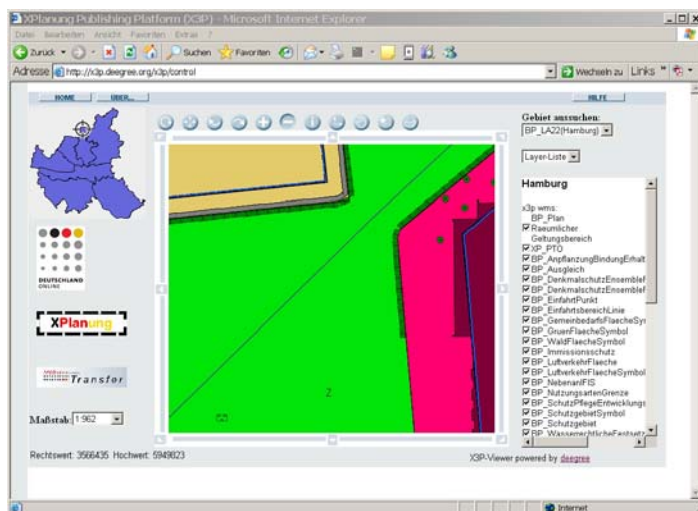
XPlanung Publishing Platform (X3P) - Microsoft Internet Explorer

Datei Bearbeiten Ansicht Favoriten Extras ?

Zurück Suchen Favoriten

Adresse http://x3p.deegree.org/x3p/control

Wechseln zu Links

HOME ÜBER... HILFE

Gebiet aussuchen:
BP_LA22(Hamburg)

Layer-Liste

Hamburg

x3p wms:
BP_Plan
Raeumlicher Geltungsbereich
XP_PTO
BP_AnpflanzungBindungErhalt
BP_Ausgleich
BP_DenkmalschutzEnsemble
BP_DenkmalschutzEnsemble
BP_EinfahrtPunkt
BP_EinfahrtsbereichLinie
BP_GemeinbedarfsFlaecheSy
BP_GruenFlaecheSymbol
BP_WaldFlaecheSymbol
BP_Immissionsschutz
BP_LuftverkehrFlaeche
BP_LuftverkehrFlaecheSymbol
BP_NebenanlFlS
BP_NutzungsartenGrenze
BP_SchutzPflegeEntwicklungs
BP_SchutzgebietSymbol
BP_Schutzgebiet
BP_WasserrechtlicheFestsetz

DEUTSCHLAND ONLINE

XPlanung

Transfer

Maßstab 1:962

Z

Rechtswert: 3566435 Hochwert: 5949823

X3P-Viewer powered by deegree

Internet